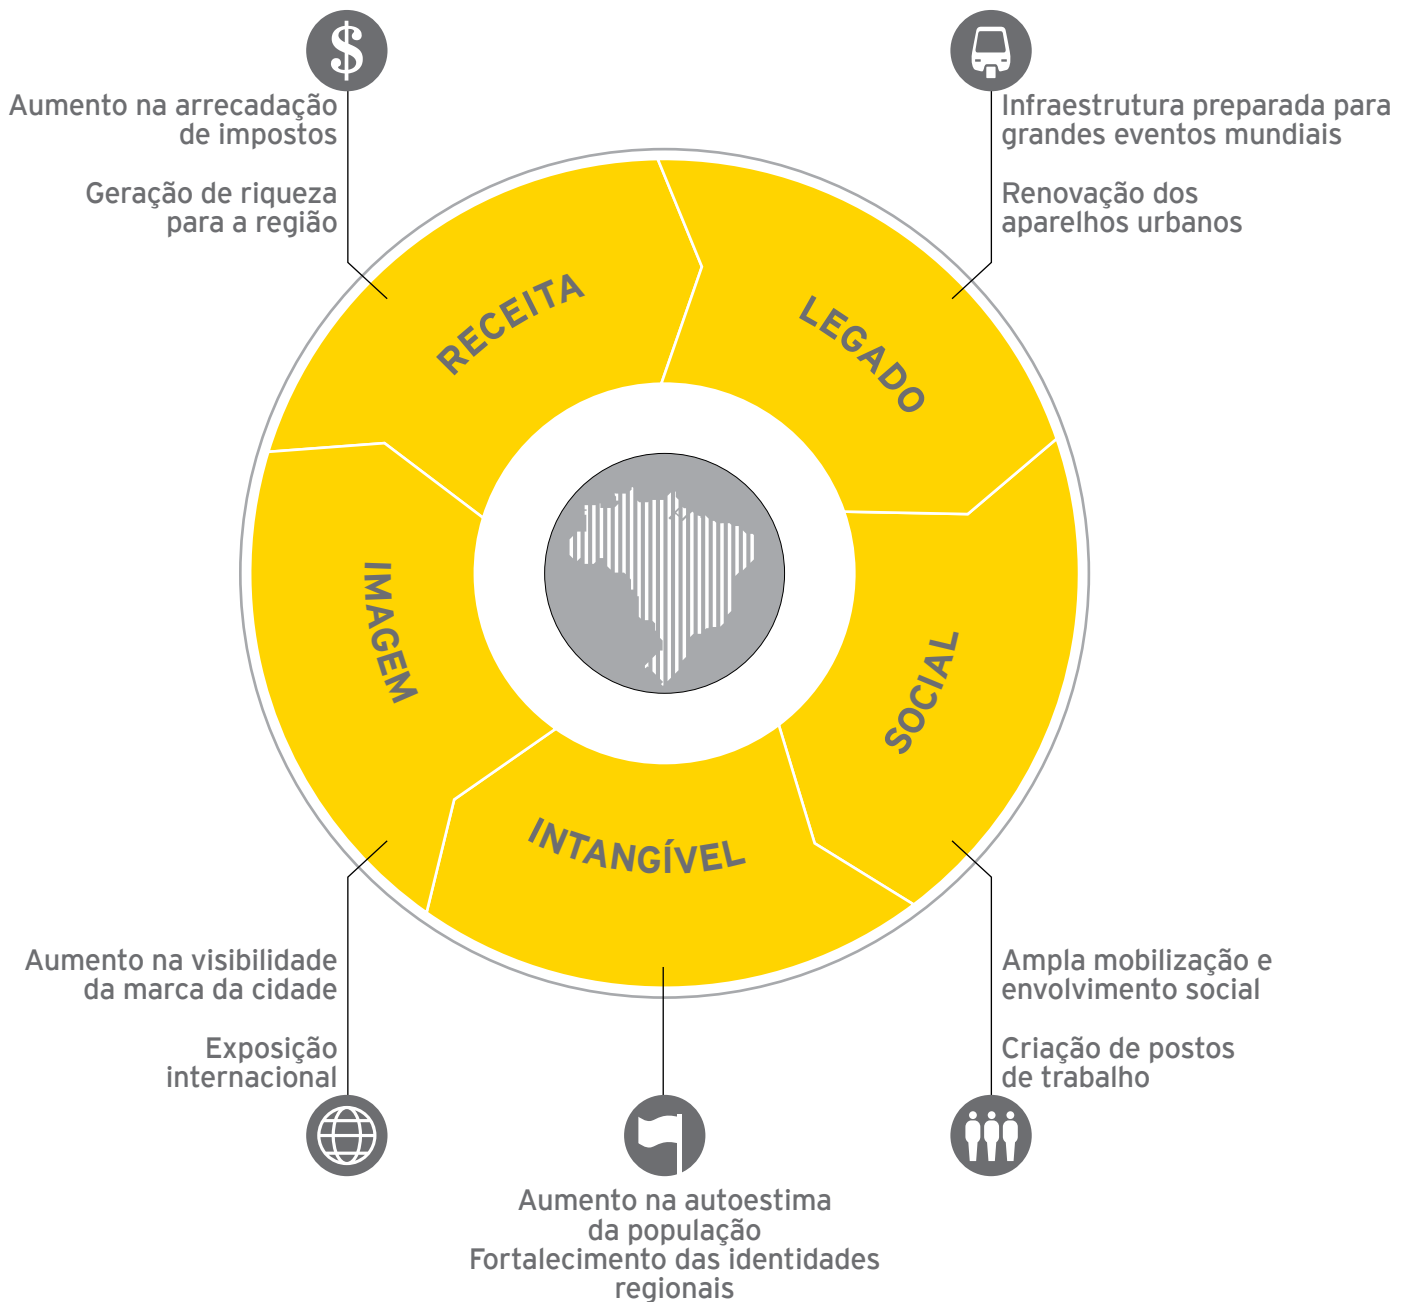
$

Aumento na arrecadação de impostos

Geração de riqueza para a região

Infraestrutura preparada para grandes eventos mundiais

Renovação dos aparelhos urbanos

RECEITA

LEGADO

IMAGEM

SOCIAL

INTANGÍVEL

Aumento na visibilidade da marca da cidade

Exposição internacional

Ampla mobilização e envolvimento social

Criação de postos de trabalho

Aumento na autoestima da população
Fortalecimento das identidades regionais